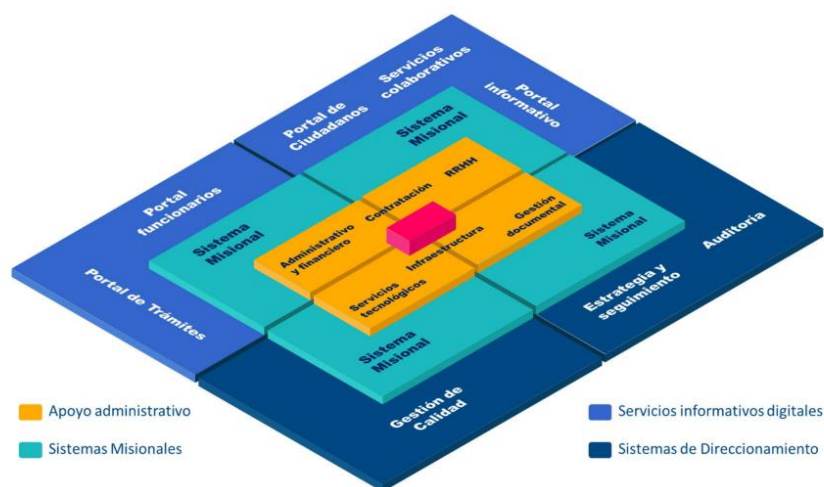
Servicios colaborativos

Portal de Ciudadanos

Portal informativo

Portal funcionarios

Sistema Misional

RRHH

Contratación

Sistema Misional

Administrativo y financiero

Gestión documental

Sistema Misional

Auditoria

Infraestructura

Portal de Trámites

Servicios tecnológicos

Estrategia y seguimiento

Sistema Misional

Gestión de Calidad

Apoyo administrativo

Sistemas Misionales

Servicios informativos digitales

Sistemas de Direccionamiento